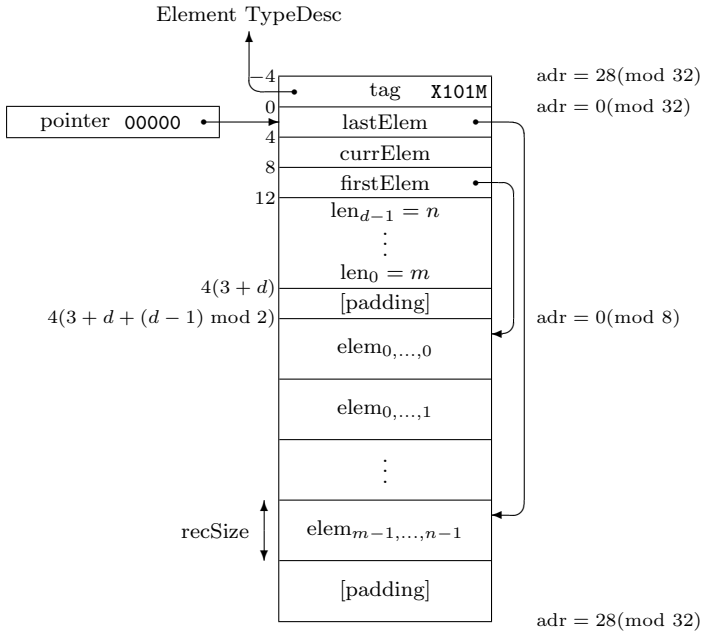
Element TypeDesc

−4
tag X101M
adr = 28(mod 32)

pointer 00000
0
lastElem
adr = 0(mod 32)
4
currElem
8
firstElem
12
$\text{len}_{d-1} = n$
⋮
$\text{len}_0 = m$
$4(3 + d)$
[padding]
$4(3 + d + (d - 1) \bmod 2)$
adr = 0(mod 8)
$\text{elem}_{0,\ldots,0}$
$\text{elem}_{0,\ldots,1}$
⋮
recSize
$\text{elem}_{m-1,\ldots,n-1}$
[padding]
adr = 28(mod 32)